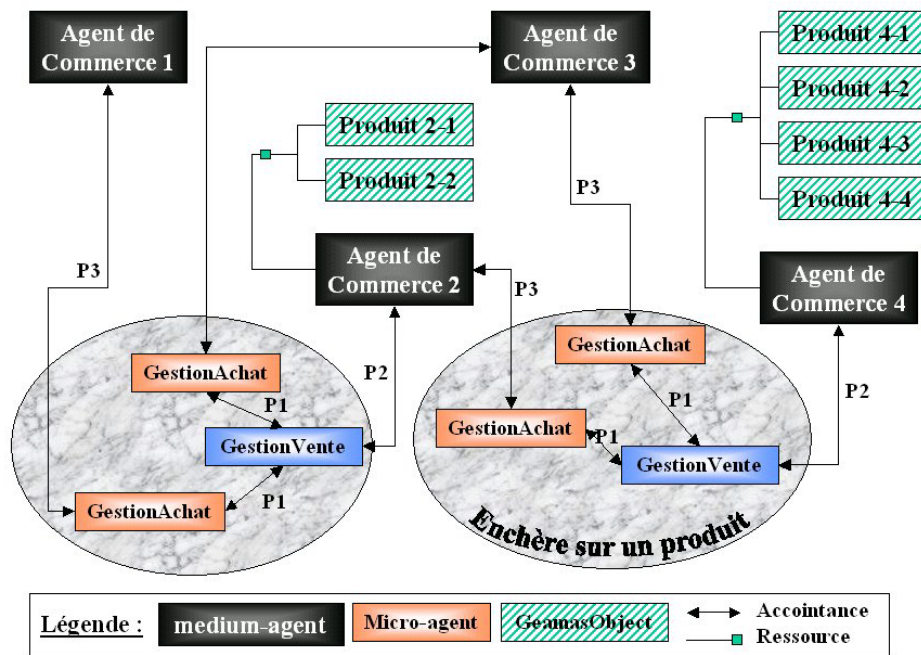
Agent de Commerce 1

Agent de Commerce 3

Produit 4-1

Produit 4-2

Produit 4-3

Produit 4-4

Produit 2-1

Produit 2-2

Agent de Commerce 2

Agent de Commerce 4

P3

P3

P3

P2

P2

GestionAchat

P1

GestionVente

P1

GestionAchat

GestionAchat

P1

GestionAchat

P1

GestionVente

Enchère sur un produit

Légende : medium-agent Micro-agent GeamasObject Accointance Ressource